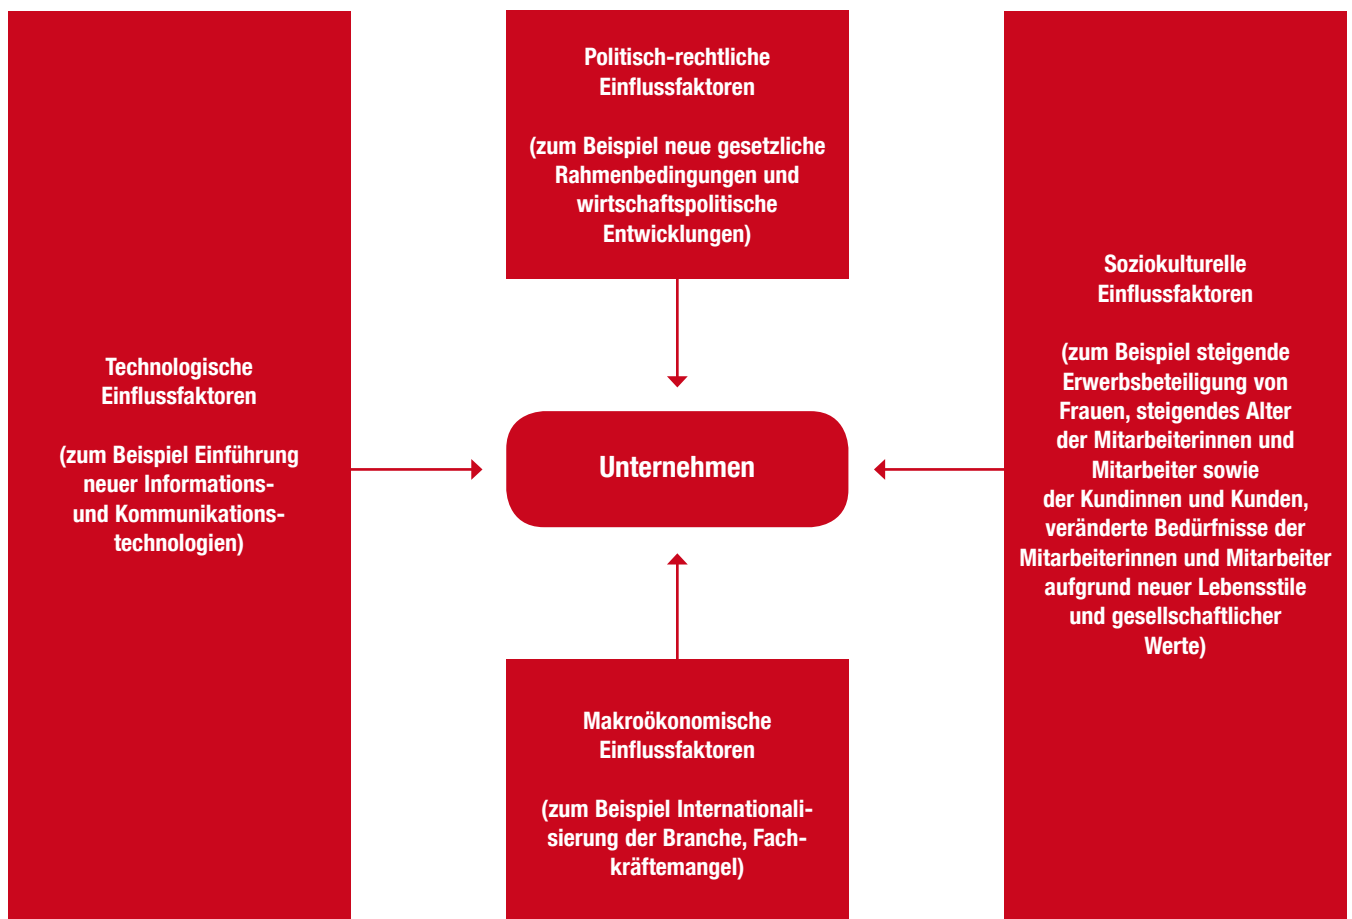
Politisch-rechtliche Einflussfaktoren

(zum Beispiel neue gesetzliche Rahmenbedingungen und wirtschaftspolitische Entwicklungen)

Technologische Einflussfaktoren

(zum Beispiel Einführung neuer Informations- und Kommunikationstechnologien)

Unternehmen

Soziokulturelle Einflussfaktoren

(zum Beispiel steigende Erwerbsbeteiligung von Frauen, steigendes Alter der Mitarbeiterinnen und Mitarbeiter sowie der Kundinnen und Kunden, veränderte Bedürfnisse der Mitarbeiterinnen und Mitarbeiter aufgrund neuer Lebensstile und gesellschaftlicher Werte)

Makroökonomische Einflussfaktoren

(zum Beispiel Internationalisierung der Branche, Fachkräftemangel)